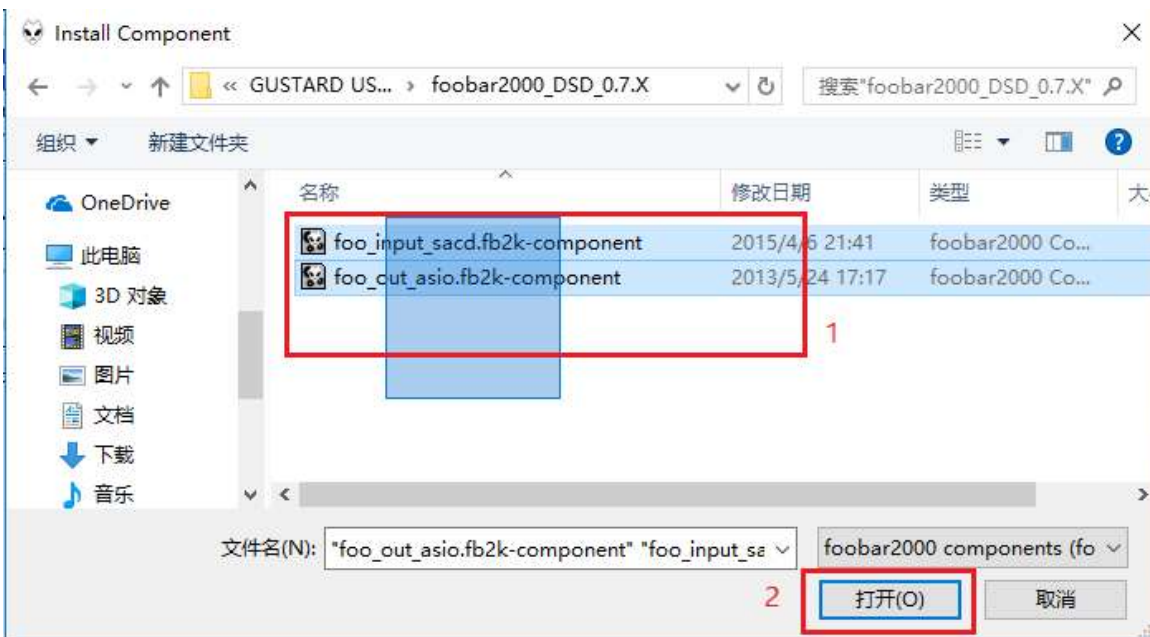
Install Component

« GUSTARD US... › foobar2000_DSD_0.7.X

搜索"foobar2000_DSD_0.7.X"

组织 ▾ 新建文件夹

OneDrive
此电脑
3D 对象
视频
图片
文档
下载
音乐

| 名称 | 修改日期 | 类型 | 大 |
|---|---|---|---|
| foo_input_sacd.fb2k-component | 2015/4/6 21:41 | foobar2000 Co... | |
| foo_out_asio.fb2k-component | 2013/5/24 17:17 | foobar2000 Co... | |

1

文件名(N): "foo_out_asio.fb2k-component" "foo_input_sa

foobar2000 components (fo

2

打开(O)

取消